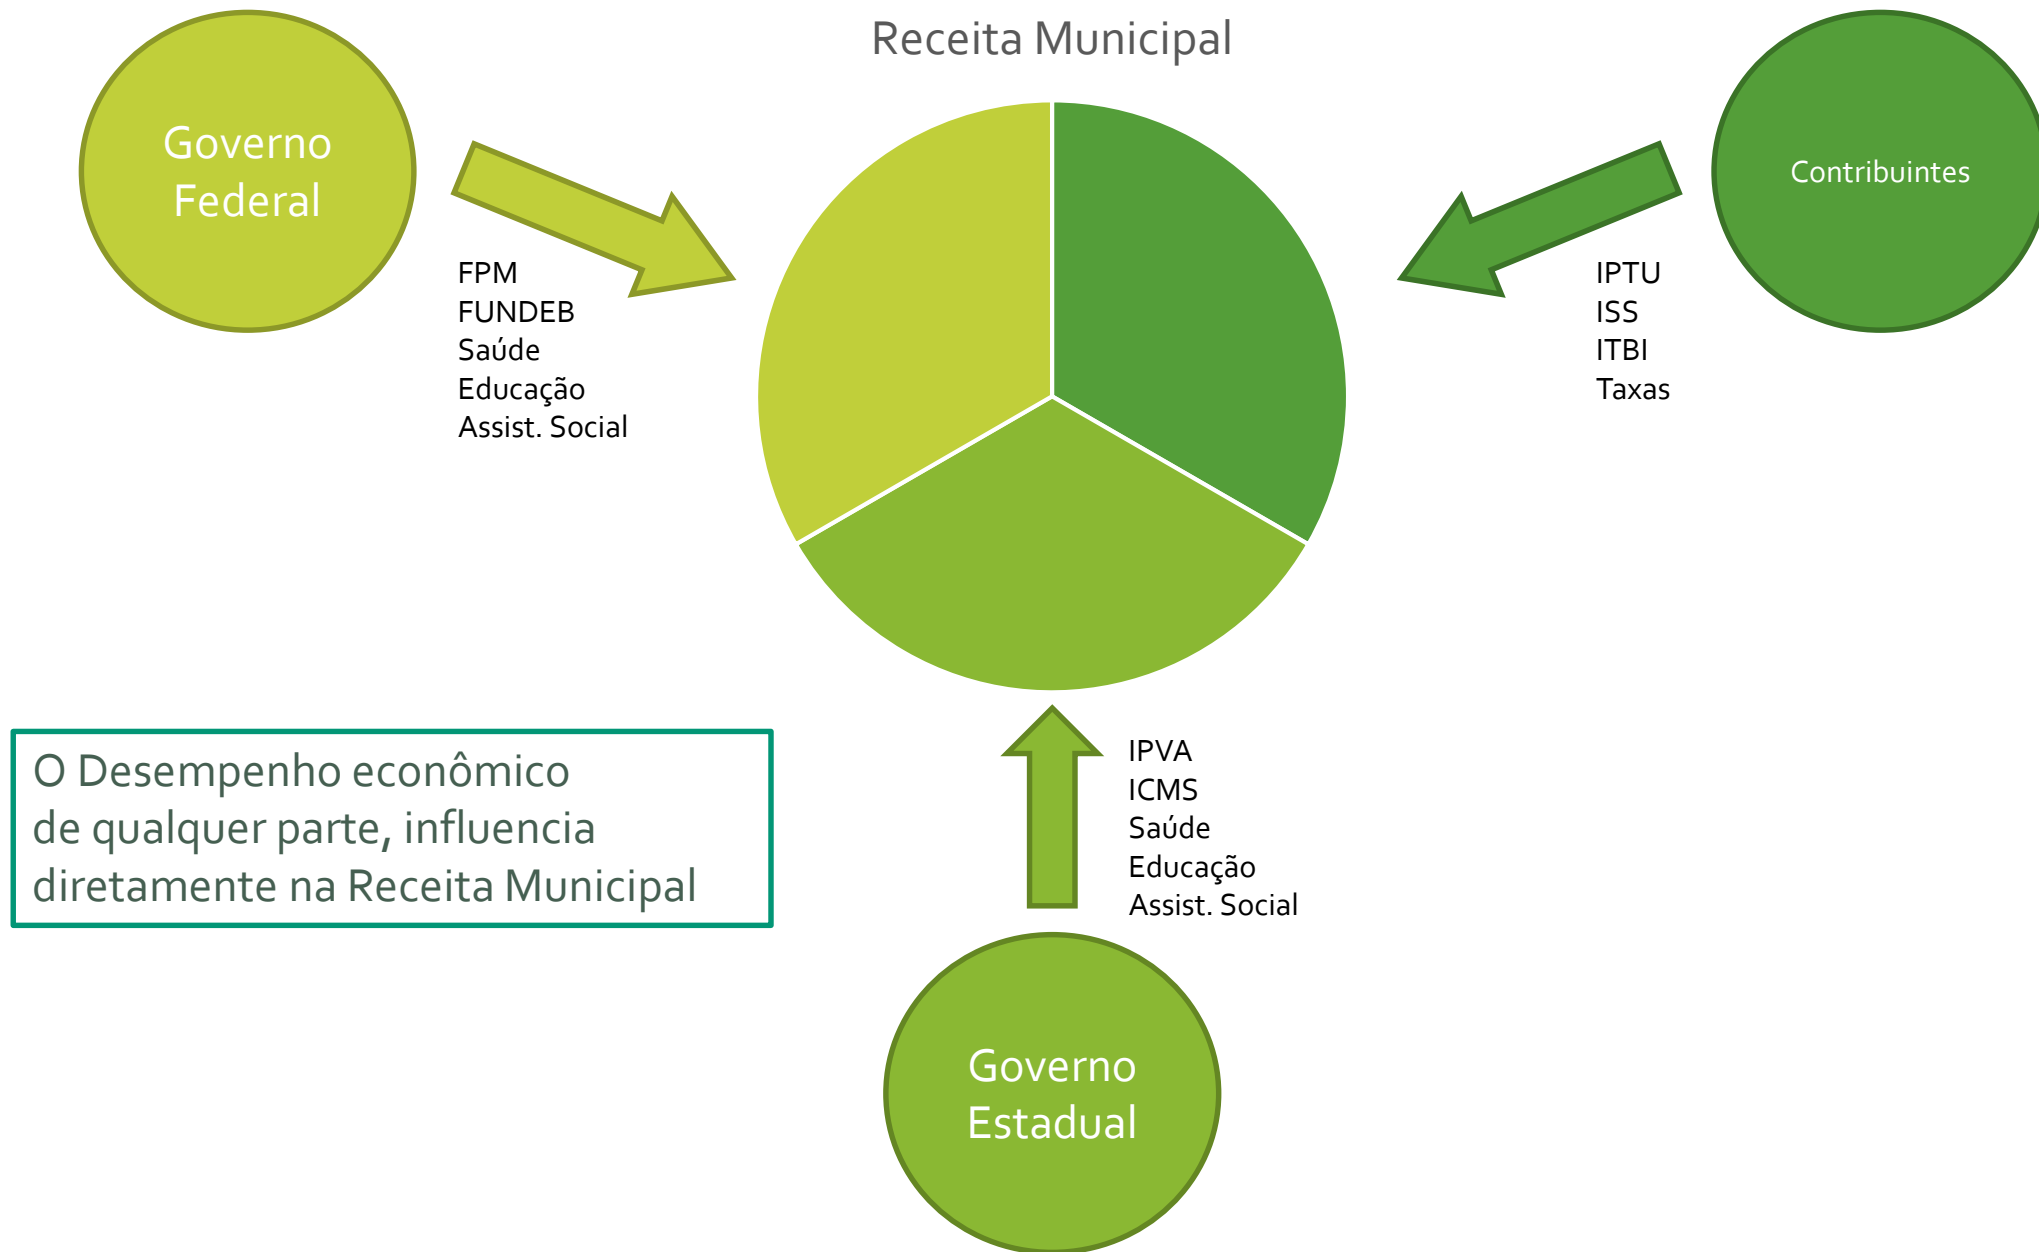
Receita Municipal

Governo Federal

FPM
FUNDEB
Saúde
Educação
Assist. Social

Contribuintes

IPTU
ISS
ITBI
Taxas

O Desempenho econômico de qualquer parte, influencia diretamente na Receita Municipal

IPVA
ICMS
Saúde
Educação
Assist. Social

Governo Estadual